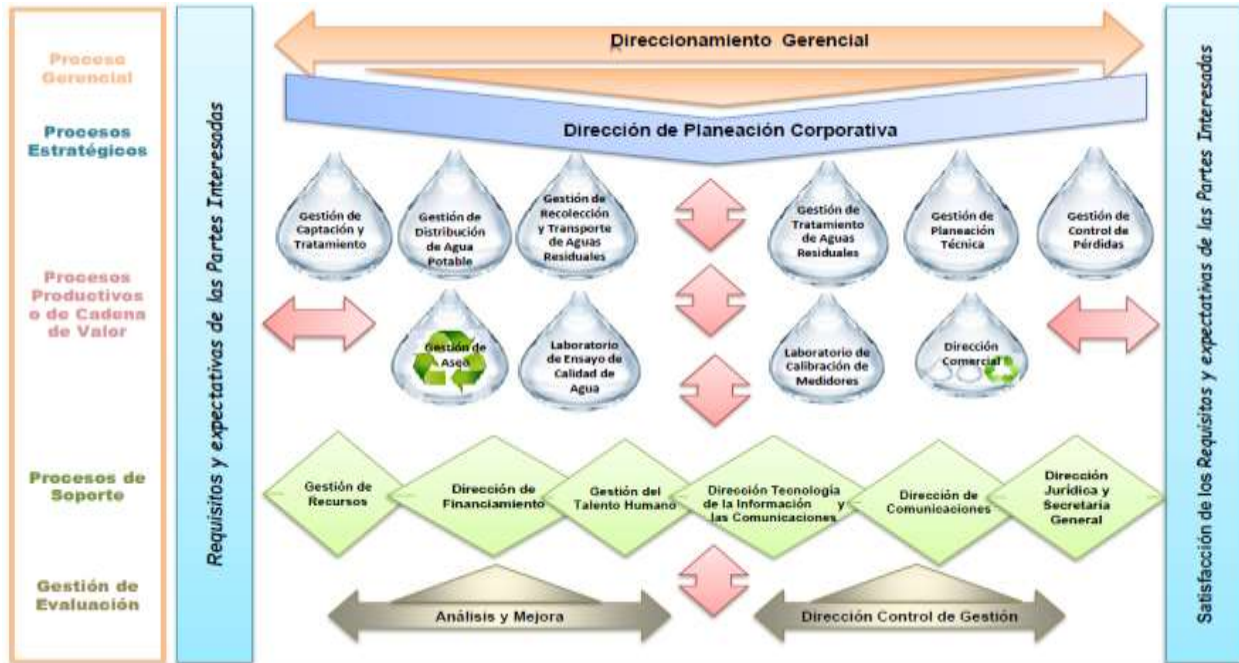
Proceso Gerencial

Procesos Estratégicos

Procesos Productivos o de Cadena de Valor

Procesos de Soporte

Gestión de Evaluación

Requisitos y expectativas de las Partes Interesadas

Direccionamiento Gerencial

Dirección de Planeación Corporativa

Gestión de Captación y Tratamiento

Gestión de Distribución de Agua Potable

Gestión de Recolección y Transporte de Aguas Residuales

Gestión de Tratamiento de Aguas Residuales

Gestión de Planeación Técnica

Gestión de Control de Pérdidas

Gestión de Aseo

Laboratorio de Ensayo de Calidad de Agua

Laboratorio de Calibración de Medidores

Dirección Comercial

Gestión de Recursos

Dirección de Financiamiento

Gestión del Talento Humano

Dirección Tecnología de la Información y las Comunicaciones

Dirección de Comunicaciones

Dirección Jurídica y Secretaría General

Análisis y Mejora

Dirección Control de Gestión

Satisfacción de los Requisitos y expectativas de las Partes Interesadas